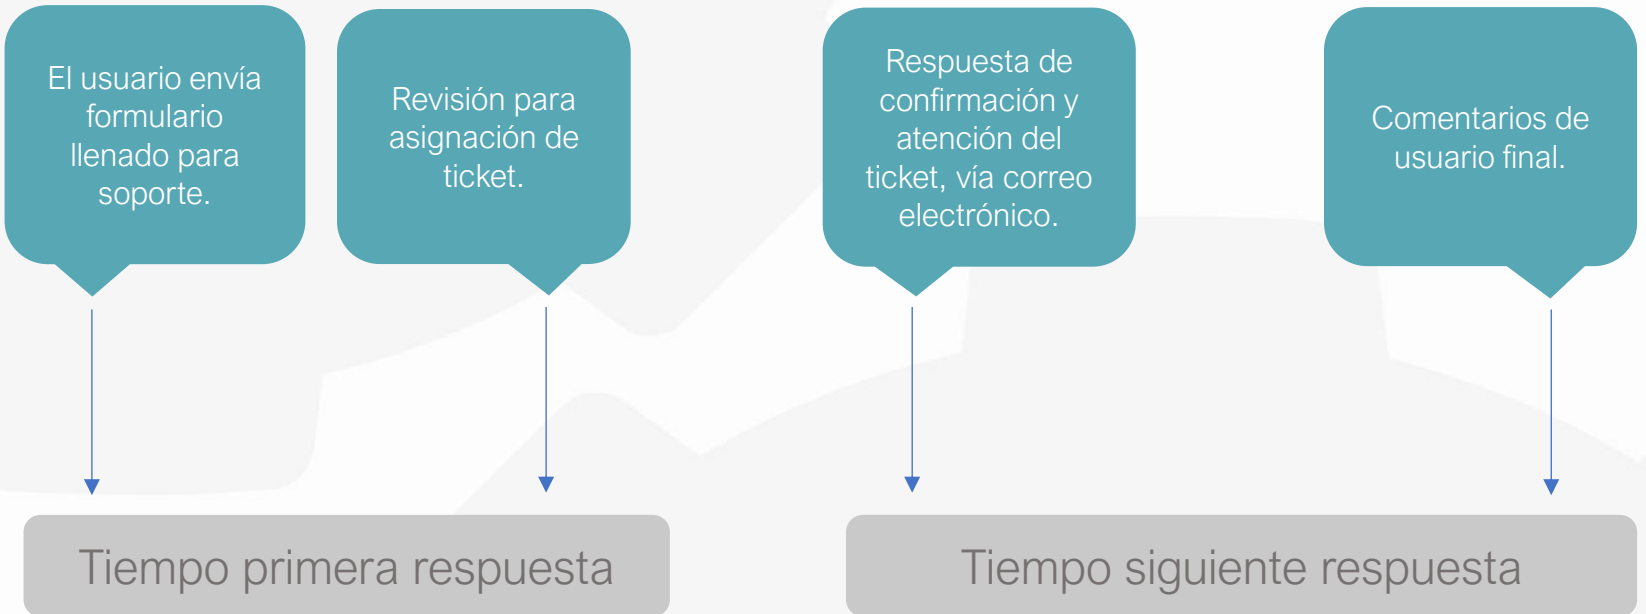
El usuario envía formulario llenado para soporte.

Revisión para asignación de ticket.

Respuesta de confirmación y atención del ticket, vía correo electrónico.

Comentarios de usuario final.

Tiempo primera respuesta

Tiempo siguiente respuesta